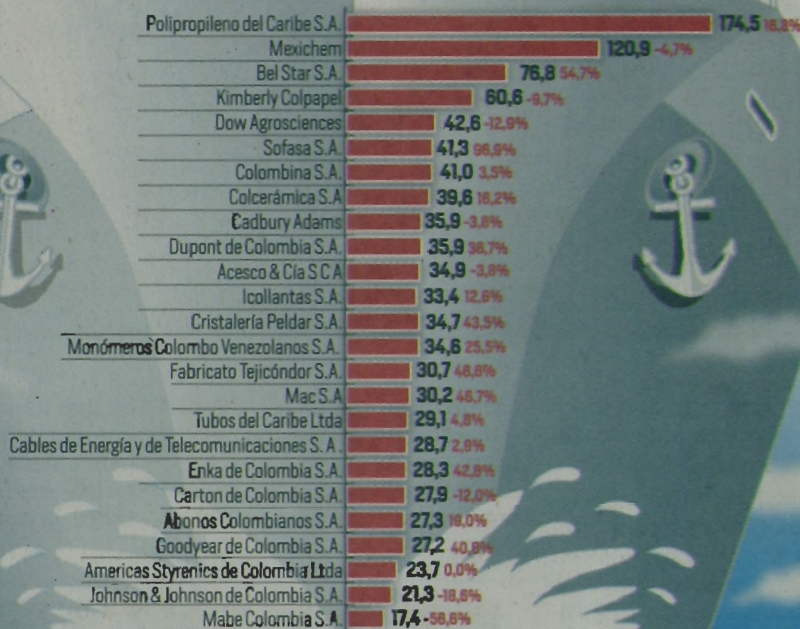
Polipropileno del Caribe S.A. 174,5 16,8%
Mexichem 120,9 -4,7%
Bel Star S.A. 76,8 54,7%
Kimberly Colpapel 60,6 -9,7%
Dow Agrosciences 42,6 -12,9%
Sofasa S.A. 41,3 96,9%
Colombina S.A. 41,0 3,5%
Colcerámica S.A 39,6 16,2%
Cadbury Adams 35,9 -3,8%
Dupont de Colombia S.A. 35,9 36,7%
Acesco & Cía S C A 34,9 -3,8%
Icollantas S.A. 33,4 12,6%
Cristalería Peldar S.A. 34,7 43,5%
Monómeros Colombo Venezolanos S.A. 34,6 25,5%
Fabricato Tejicóndor S.A. 30,7 48,6%
Mac S.A 30,2 46,7%
Tubos del Caribe Ltda 29,1 4,8%
Cables de Energía y de Telecomunicaciones S. A. 28,7 2,9%
Enka de Colombia S.A. 28,3 42,8%
Carton de Colombia S.A. 27,9 -12,0%
Abonos Colombianos S.A. 27,3 18,0%
Goodyear de Colombia S.A. 27,2 40,8%
Americas Styrenics de Colombia Ltda 23,7 0,0%
Johnson & Johnson de Colombia S.A. 21,3 -18,6%
Mabe Colombia S.A. 17,4 -56,6%